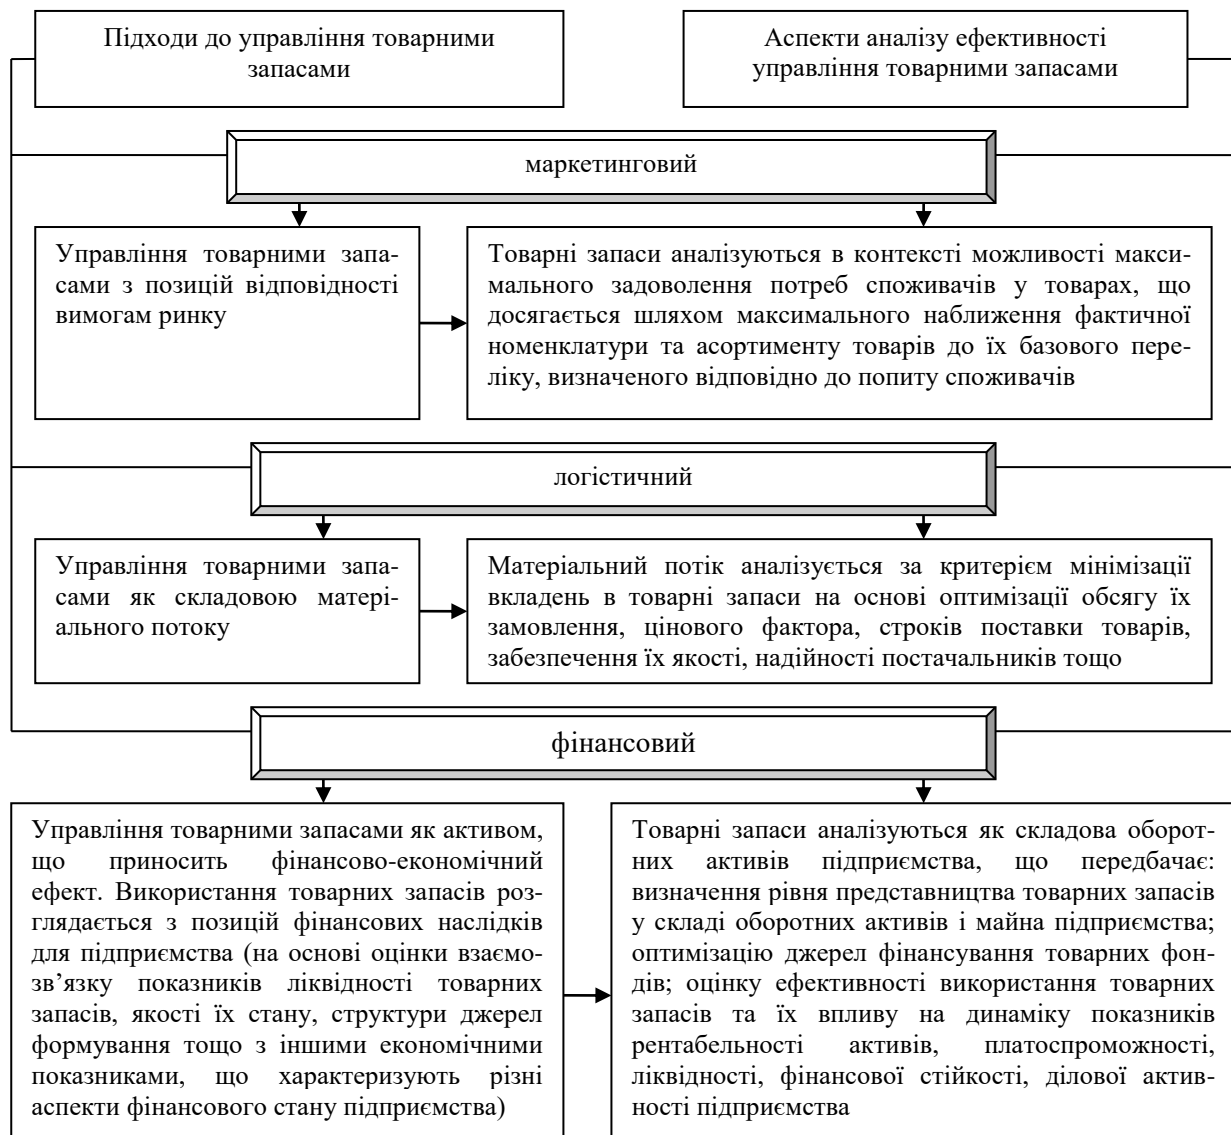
Підходи до управління товарними запасами

Аспекти аналізу ефективності управління товарними запасами

маркетинговий

Управління товарними запасами з позицій відповідності вимогам ринку

Товарні запаси аналізуються в контексті можливості максимального задоволення потреб споживачів у товарах, що досягається шляхом максимального наближення фактичної номенклатури та асортименту товарів до їх базового переліку, визначеного відповідно до попиту споживачів

логістичний

Управління товарними запасами як складовою матеріального потоку

Матеріальний потік аналізується за критерієм мінімізації вкладень в товарні запаси на основі оптимізації обсягу їх замовлення, цінового фактора, строків поставки товарів, забезпечення їх якості, надійності постачальників тощо

фінансовий

Управління товарними запасами як активом, що приносить фінансово-економічний ефект. Використання товарних запасів розглядається з позицій фінансових наслідків для підприємства (на основі оцінки взаємозв’язку показників ліквідності товарних запасів, якості їх стану, структури джерел формування тощо з іншими економічними показниками, що характеризують різні аспекти фінансового стану підприємства)

Товарні запаси аналізуються як складова оборотних активів підприємства, що передбачає: визначення рівня представництва товарних запасів у складі оборотних активів і майна підприємства; оптимізацію джерел фінансування товарних фондів; оцінку ефективності використання товарних запасів та їх впливу на динаміку показників рентабельності активів, платоспроможності, ліквідності, фінансової стійкості, ділової активності підприємства